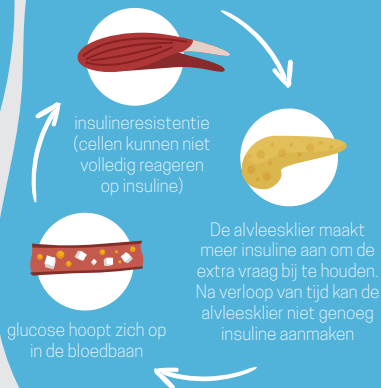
insulineresistentie (cellen kunnen niet volledig reageren op insuline)

De alvleesklier maakt meer insuline aan om de extra vraag bij te houden. Na verloop van tijd kan de alvleesklier niet genoeg insuline aanmaken

glucose hoopt zich op in de bloedbaan